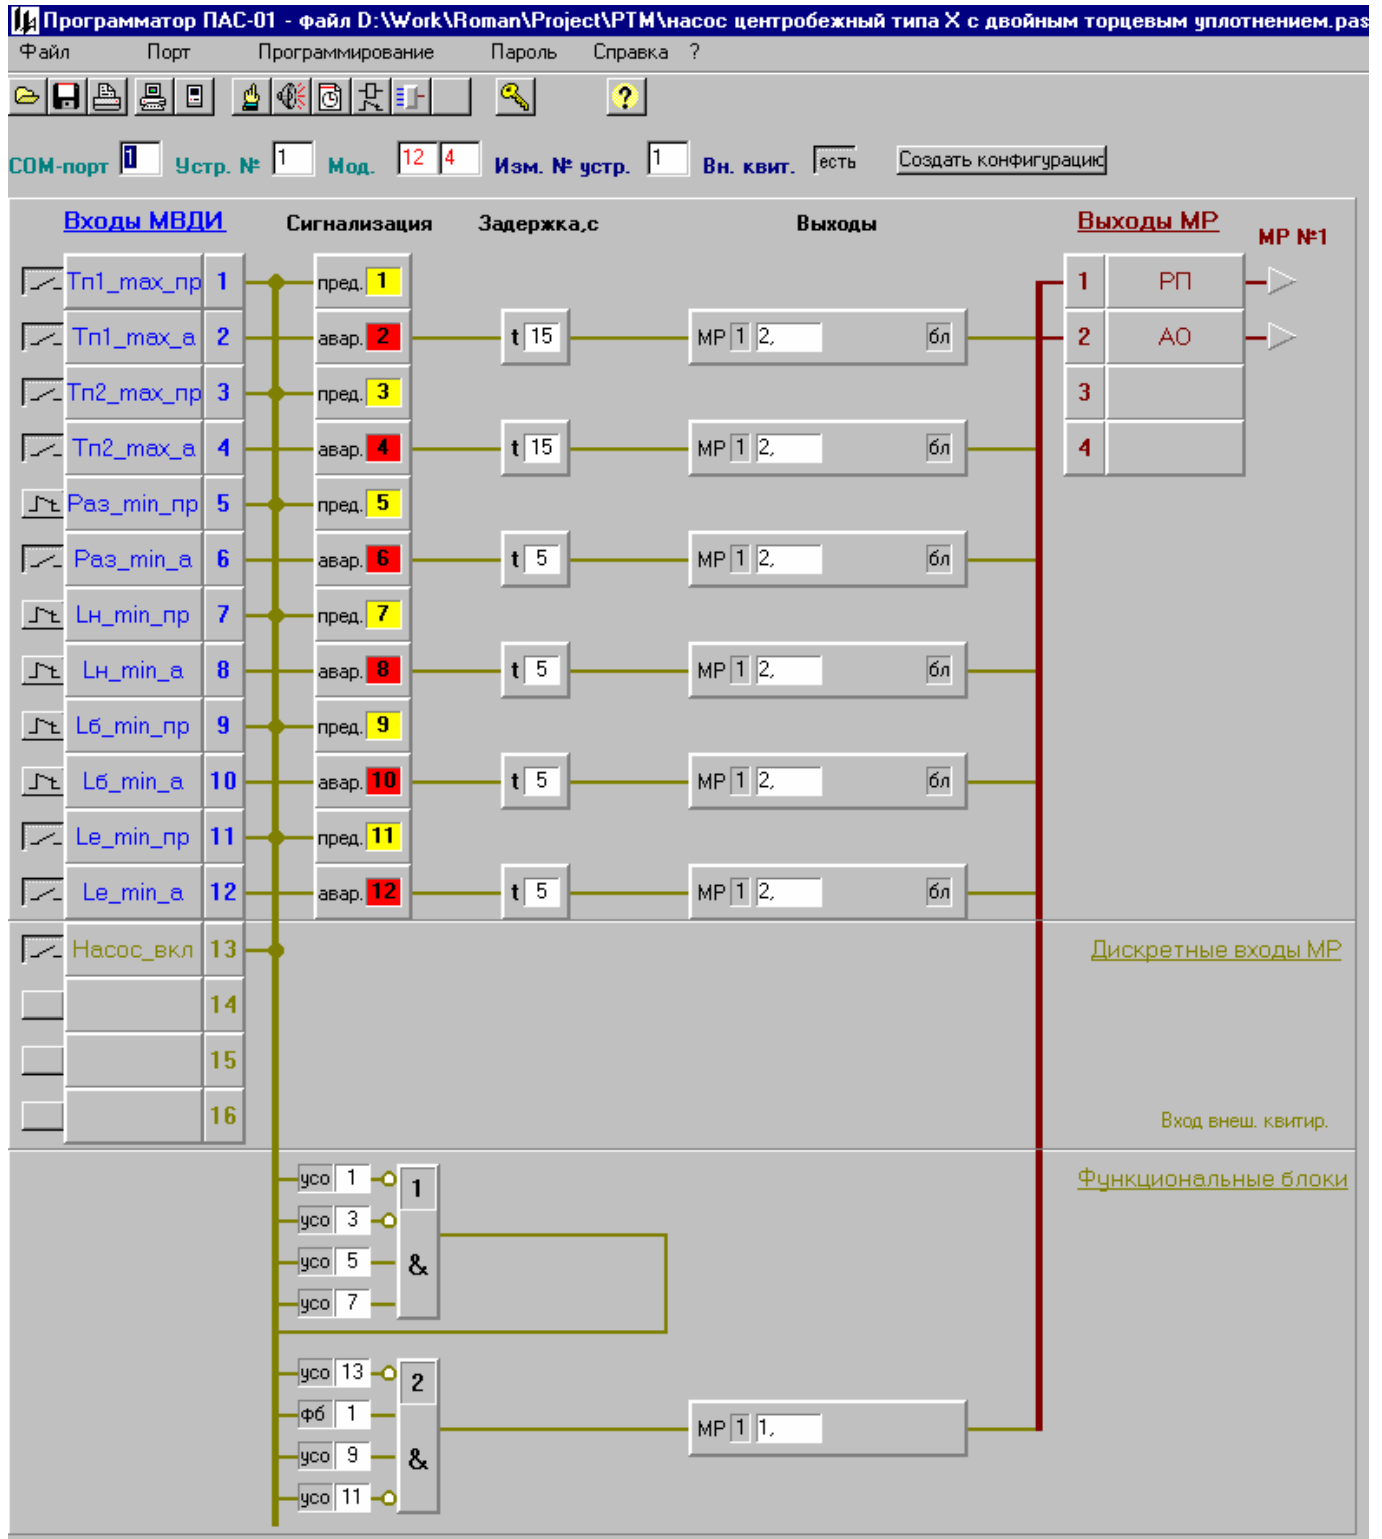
Программатор ПАС-01 - файл D:\Work\Roman\Project\PTM\насос центробежный типа X с двойным торцевым уплотнением.pas

Файл Порт Программирование Пароль Справка ?

COM-порт 1 Устр. № 1 Мод. 12 4 Изм. № устр. 1 Вн. квит. есть Создать конфигурацию

Входы МВДИ Сигнализация Задержка,с Выходы Выходы МР МР №1

| Вход | № | Сигнализация | Задержка | Выход |
|---|---|---|---|---|
| Тп1_max_пр | 1 | пред. 1 | | |
| Тп1_max_а | 2 | авар. 2 | t 15 | МР 1 2, бл |
| Тп2_max_пр | 3 | пред. 3 | | |
| Тп2_max_а | 4 | авар. 4 | t 15 | МР 1 2, бл |
| Раз_min_пр | 5 | пред. 5 | | |
| Раз_min_а | 6 | авар. 6 | t 5 | МР 1 2, бл |
| Lн_min_пр | 7 | пред. 7 | | |
| Lн_min_а | 8 | авар. 8 | t 5 | МР 1 2, бл |
| Lб_min_пр | 9 | пред. 9 | | |
| Lб_min_а | 10 | авар. 10 | t 5 | МР 1 2, бл |
| Le_min_пр | 11 | пред. 11 | | |
| Le_min_а | 12 | авар. 12 | t 5 | МР 1 2, бл |
| Насос_вкл | 13 | | | |
| | 14 | | | |
| | 15 | | | |
| | 16 | | | |

1 РП
2 АО
3
4

Дискретные входы МР

Вход внеш. квитир.

Функциональные блоки

усо 1
усо 3
усо 5
усо 7
1 &

усо 13
фб 1
усо 9
усо 11
2 &

МР 1 1,